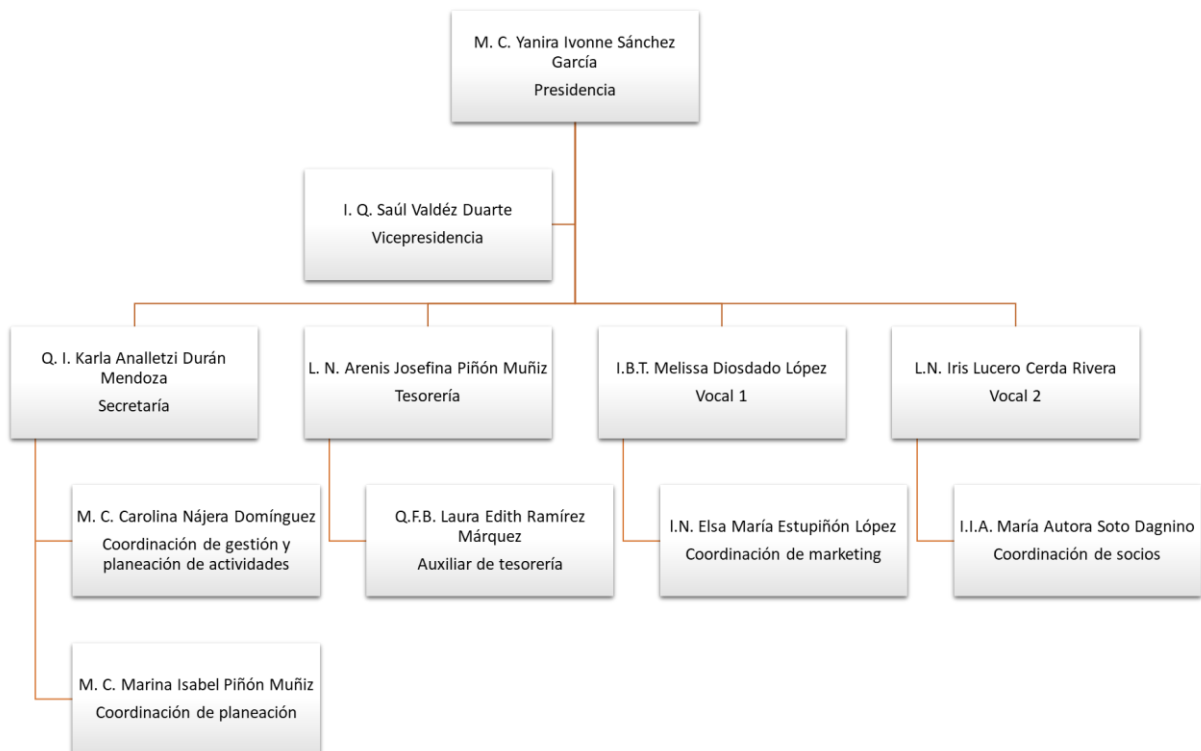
M. C. Yanira Ivonne Sánchez García
Presidencia

I. Q. Saúl Valdéz Duarte
Vicepresidencia

Q. I. Karla Analletzi Durán Mendoza
Secretaría

L. N. Arenis Josefina Piñón Muñiz
Tesorería

I.B.T. Melissa Diosdado López
Vocal 1

L.N. Iris Lucero Cerda Rivera
Vocal 2

M. C. Carolina Nájera Domínguez
Coordinación de gestión y planeación de actividades

Q.F.B. Laura Edith Ramírez Márquez
Auxiliar de tesorería

I.N. Elsa María Estupiñón López
Coordinación de marketing

I.I.A. María Autora Soto Dagnino
Coordinación de socios

M. C. Marina Isabel Piñón Muñiz
Coordinación de planeación